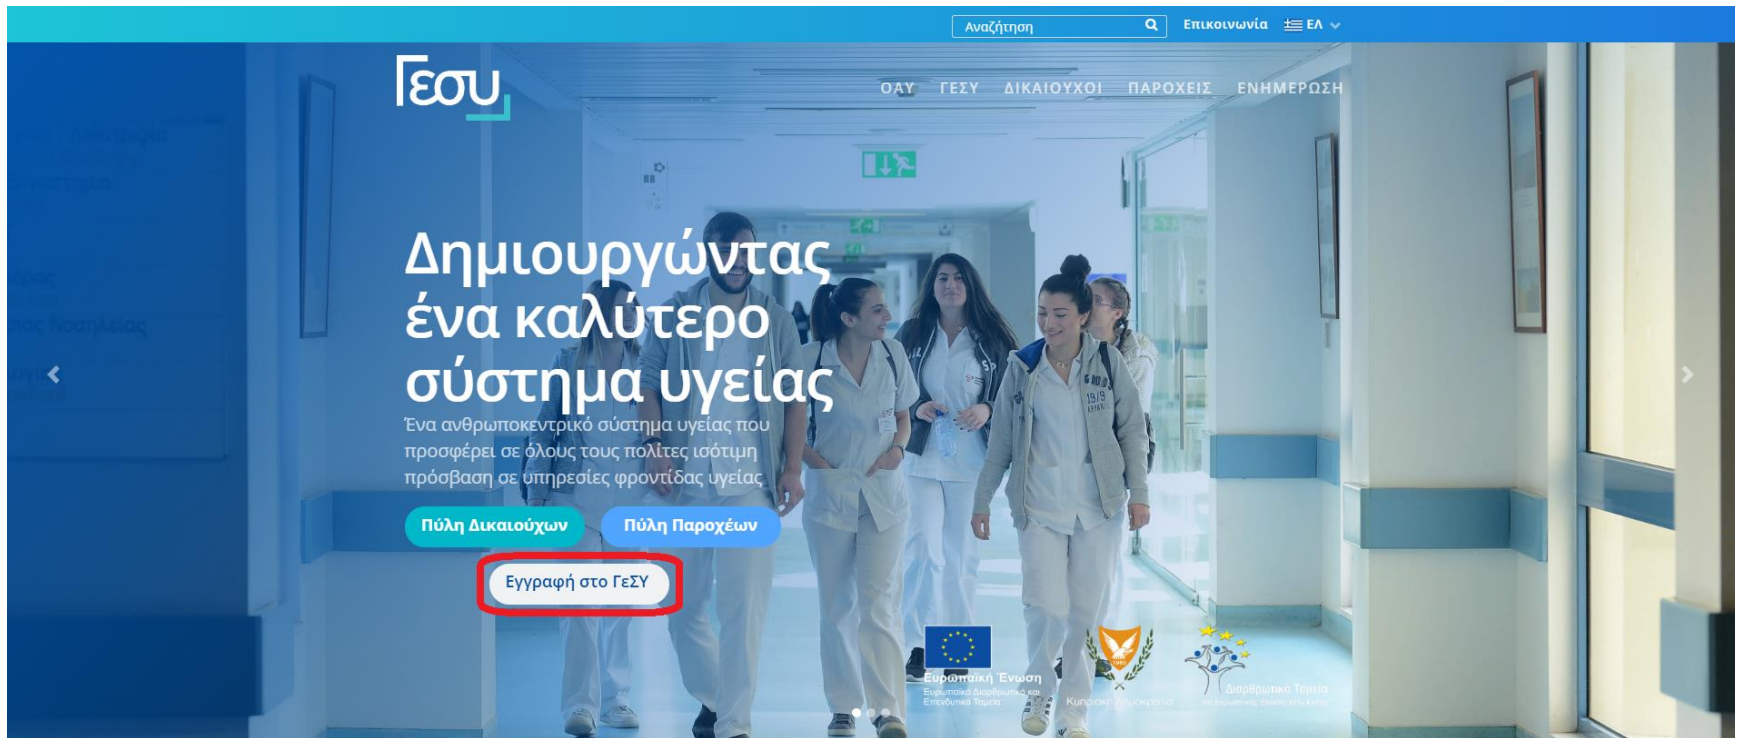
Αναζήτηση Επικοινωνία ΕΛ

Γεσυ

ΟΑΥ ΓΕΣΥ ΔΙΚΑΙΟΥΧΟΙ ΠΑΡΟΧΕΙΣ ΕΝΗΜΕΡΩΣΗ

Δημιουργώντας ένα καλύτερο σύστημα υγείας

Ένα ανθρωποκεντρικό σύστημα υγείας που προσφέρει σε όλους τους πολίτες ισότιμη πρόσβαση σε υπηρεσίες φροντίδας υγείας

Πύλη Δικαιούχων Πύλη Παροχέων

Εγγραφή στο ΓεΣΥ

Ευρωπαϊκή Ένωση
Ευρωπαϊκά Διαρθρωτικά και Επενδυτικά Ταμεία

Κυπριακή Δημοκρατία

Διαρθρωτικά Ταμεία
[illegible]